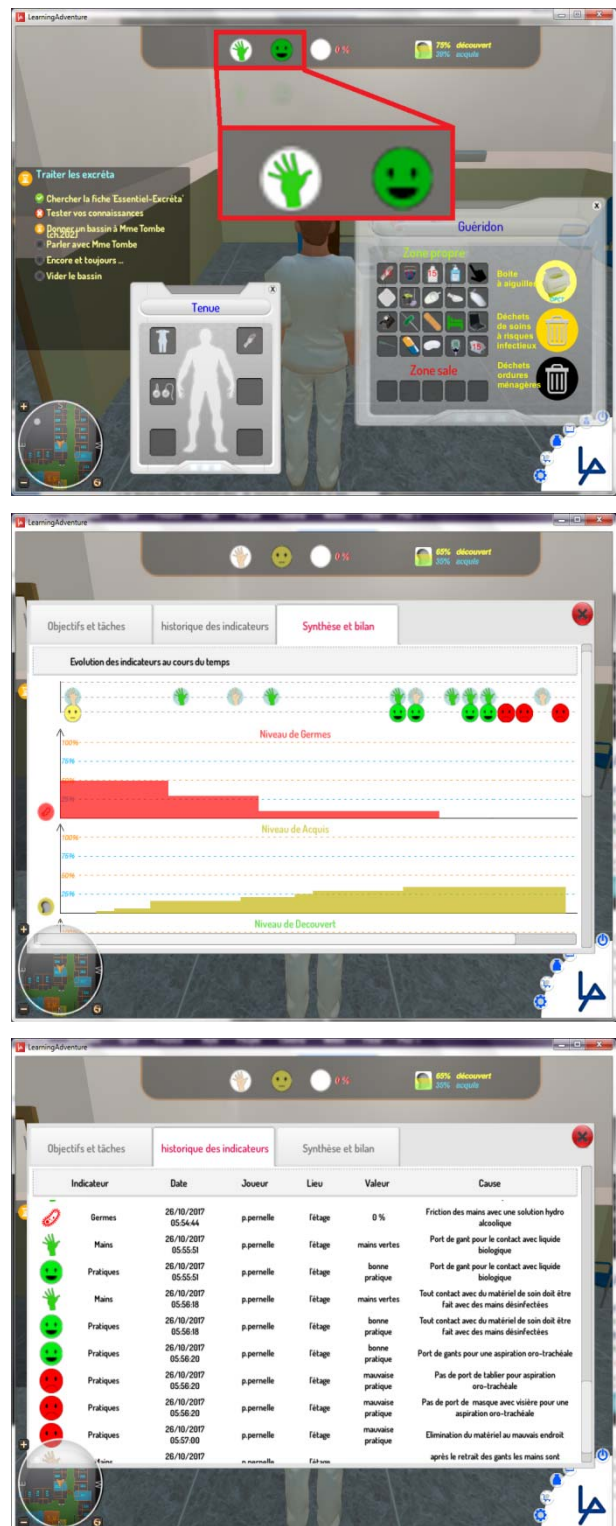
LearningAdventure

0 %

75% découvert
20% acquis

Traiter les excréta
Chercher la fiche 'Essentiel-Excréta'
Tester vos connaissances
Donner un bassin à Mme Tombe (ch.202)
Parler avec Mme Tombe
Encore et toujours ...
Vider le bassin

Tenue

Guéridon
Zone propre
Boite à aiguilles
Déchets de soins à risques infectieux
Déchets ordures ménagères
Zone sale

LearningAdventure

0 %

65% découvert
20% acquis

Objectifs et tâches | historique des indicateurs | Synthèse et bilan

Evolution des indicateurs au cours du temps

Niveau de Germes
100%
75%
50%
25%

Niveau de Acquis
100%
75%
50%
25%

Niveau de Decouvert

LearningAdventure

0 %

65% découvert
20% acquis

Objectifs et tâches | historique des indicateurs | Synthèse et bilan

| Indicateur | Date | Joueur | Lieu | Valeur | Cause |
|---|---|---|---|---|---|
| Germes | 26/10/2017 05:54:44 | p.pernelle | l'étage | 0 % | Friction des mains avec une solution hydro alcoolique |
| Mains | 26/10/2017 05:55:51 | p.pernelle | l'étage | mains vertes | Port de gant pour le contact avec liquide biologique |
| Pratiques | 26/10/2017 05:55:51 | p.pernelle | l'étage | bonne pratique | Port de gant pour le contact avec liquide biologique |
| Mains | 26/10/2017 05:56:18 | p.pernelle | l'étage | mains vertes | Tout contact avec du matériel de soin doit être fait avec des mains désinfectées |
| Pratiques | 26/10/2017 05:56:18 | p.pernelle | l'étage | bonne pratique | Tout contact avec du matériel de soin doit être fait avec des mains désinfectées |
| Pratiques | 26/10/2017 05:56:20 | p.pernelle | l'étage | bonne pratique | Port de gants pour une aspiration oro-trachéale |
| Pratiques | 26/10/2017 05:56:20 | p.pernelle | l'étage | mauvaise pratique | Pas de port de tablier pour aspiration oro-trachéale |
| Pratiques | 26/10/2017 05:56:20 | p.pernelle | l'étage | mauvaise pratique | Pas de port de masque avec visière pour une aspiration oro-trachéale |
| Pratiques | 26/10/2017 05:57:00 | p.pernelle | l'étage | mauvaise pratique | Elimination du matériel au mauvais endroit |
| Mains | 26/10/2017 | p.pernelle | l'étage | | après le retrait des gants les mains sont |